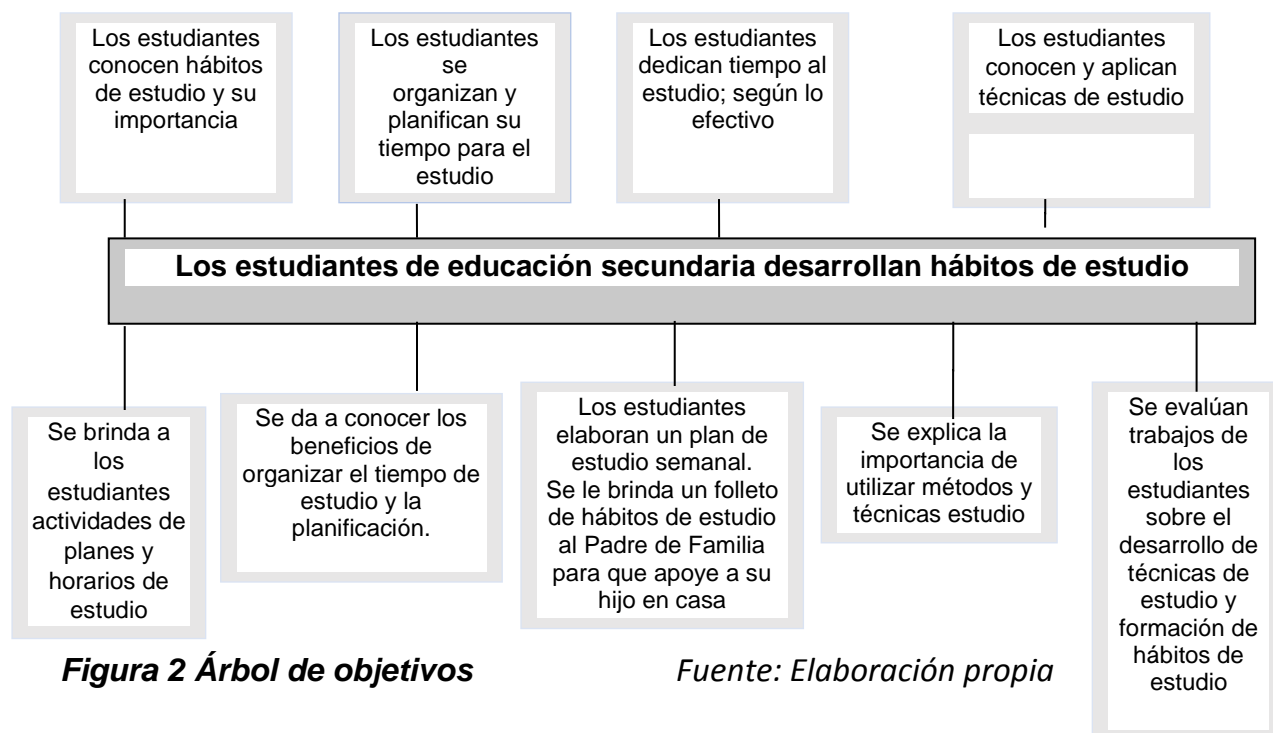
Los estudiantes conocen hábitos de estudio y su importancia

Los estudiantes se organizan y planifican su tiempo para el estudio

Los estudiantes dedican tiempo al estudio; según lo efectivo

Los estudiantes conocen y aplican técnicas de estudio

**Los estudiantes de educación secundaria desarrollan hábitos de estudio**

Se brinda a los estudiantes actividades de planes y horarios de estudio

Se da a conocer los beneficios de organizar el tiempo de estudio y la planificación.

Los estudiantes elaboran un plan de estudio semanal. Se le brinda un folleto de hábitos de estudio al Padre de Familia para que apoye a su hijo en casa

Se explica la importancia de utilizar métodos y técnicas estudio

Se evalúan trabajos de los estudiantes sobre el desarrollo de técnicas de estudio y formación de hábitos de estudio

***Figura 2 Árbol de objetivos*** *Fuente: Elaboración propia*